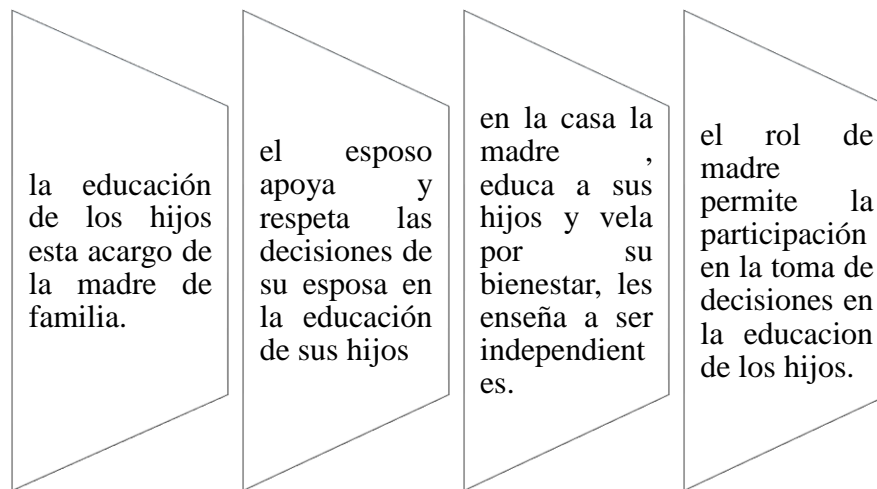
la educación de los hijos esta acargo de la madre de familia.

el esposo apoya y respeta las decisiones de su esposa en la educación de sus hijos

en la casa la madre , educa a sus hijos y vela por su bienestar, les enseña a ser independientes.

el rol de madre permite la participación en la toma de decisiones en la educacion de los hijos.